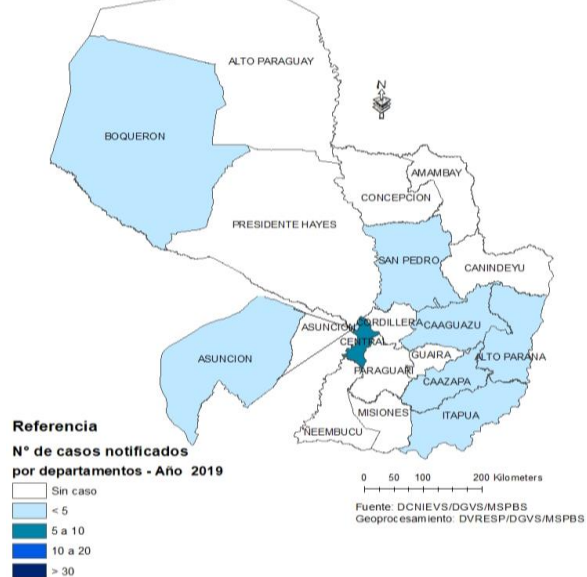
ALTO PARAGUAY

BOQUERON

N

AMAMBAY

CONCEPCION

PRESIDENTE HAYES

SAN PEDRO

CANINDEYU

ASUNCION

CORDILLERA

CAAGUAZU

CENTRAL

ASUNCION

GUAIRA

ALTO PARANA

PARAGUARI

CAAZAPA

MISIONES

ITAPUA

NEEMBUCU

Referencia

N° de casos notificados por departamentos - Año 2019

Sin caso

< 5

5 a 10

10 a 20

> 30

0 50 100 200 Kilometers

Fuente: DCNIEVS/DGVS/MSPBS
Geoprocesamiento: DVRESP/DGVS/MSPBS